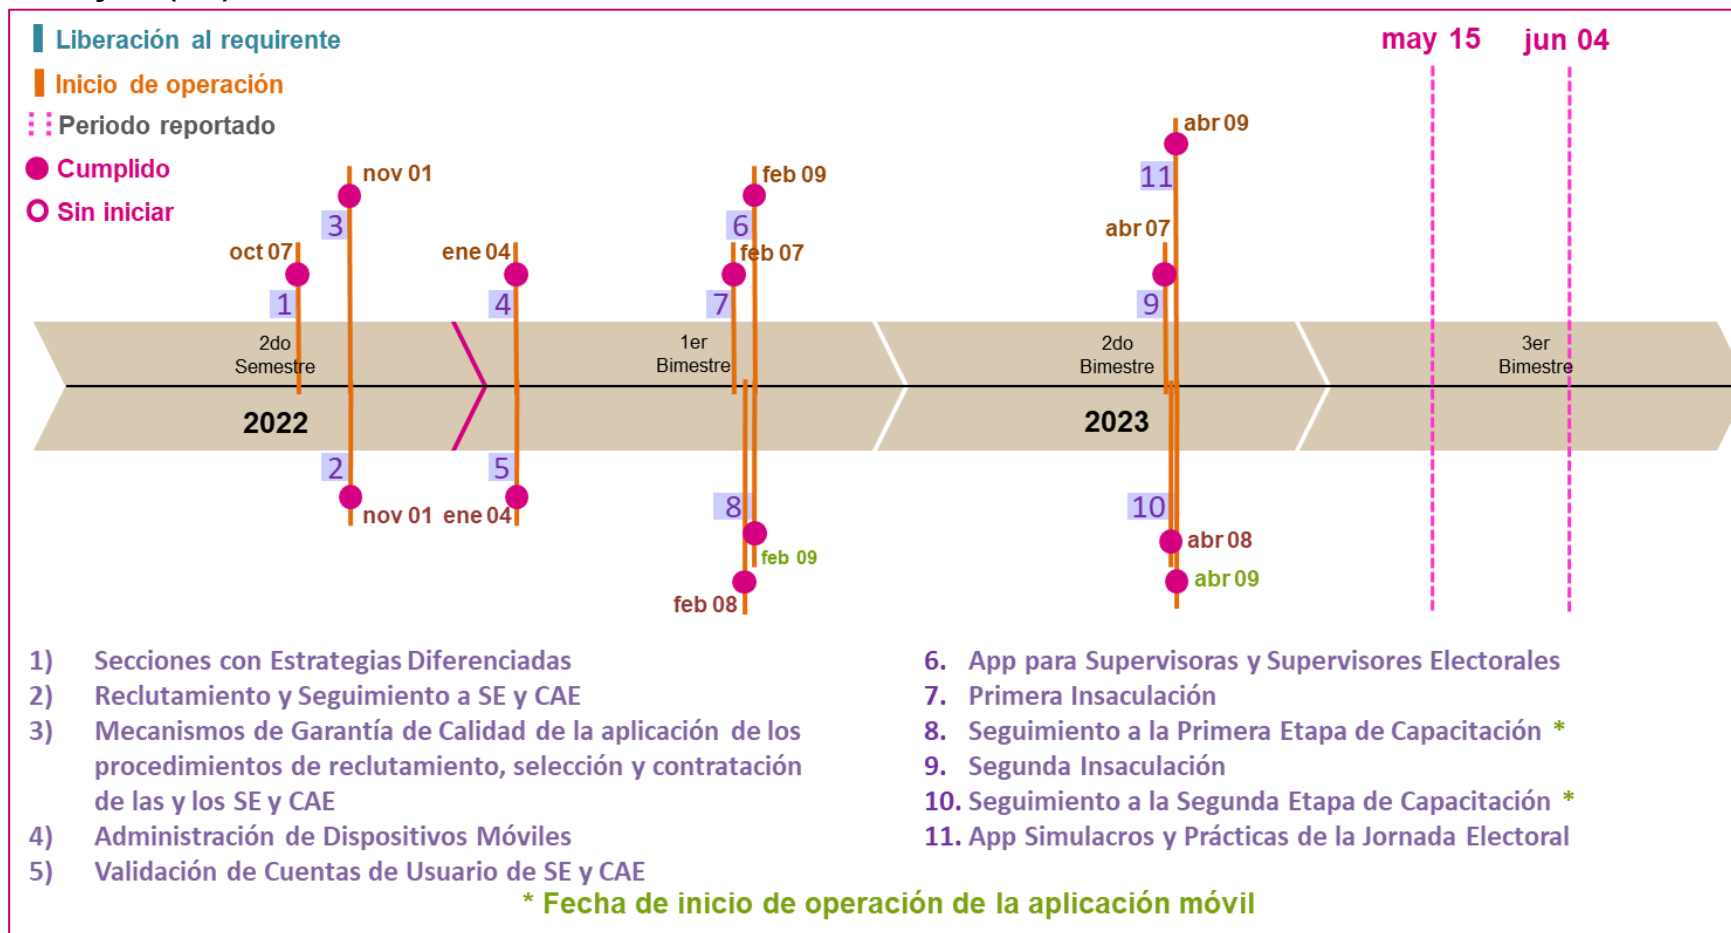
Liberación al requirente
Inicio de operación
Periodo reportado
Cumplido
Sin iniciar

may 15
jun 04

nov 01
3
oct 07
1
ene 04
4
feb 09
6
feb 07
7
abr 09
11
abr 07
9

2do Semestre
2022
1er Bimestre
2do Bimestre
2023
3er Bimestre

2
nov 01
5
ene 04
8
feb 09
feb 08
10
abr 08
abr 09

1) Secciones con Estrategias Diferenciadas
2) Reclutamiento y Seguimiento a SE y CAE
3) Mecanismos de Garantía de Calidad de la aplicación de los procedimientos de reclutamiento, selección y contratación de las y los SE y CAE
4) Administración de Dispositivos Móviles
5) Validación de Cuentas de Usuario de SE y CAE
6. App para Supervisoras y Supervisores Electorales
7. Primera Insaculación
8. Seguimiento a la Primera Etapa de Capacitación *
9. Segunda Insaculación
10. Seguimiento a la Segunda Etapa de Capacitación *
11. App Simulacros y Prácticas de la Jornada Electoral

* Fecha de inicio de operación de la aplicación móvil